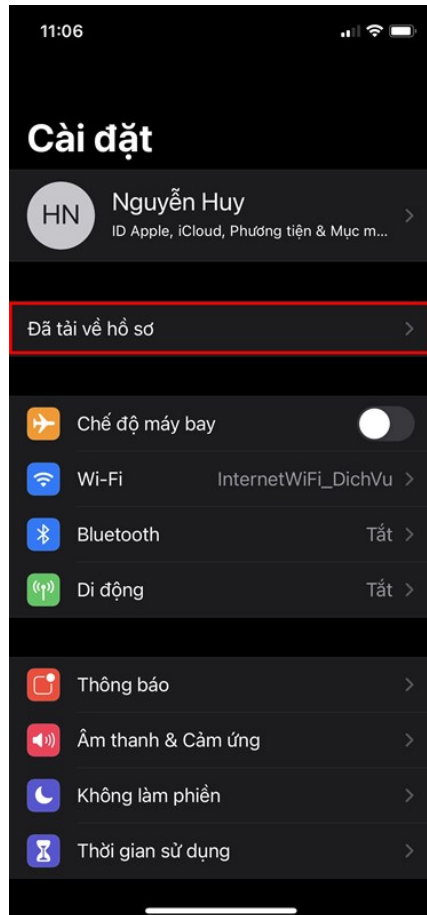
11:06

Cài đặt

HN
Nguyễn Huy
ID Apple, iCloud, Phương tiện & Mục m...

Đã tải về hồ sơ

Chế độ máy bay

Wi-Fi InternetWiFi_DichVu

Bluetooth Tắt

Di động Tắt

Thông báo

Âm thanh & Cảm ứng

Không làm phiền

Thời gian sử dụng